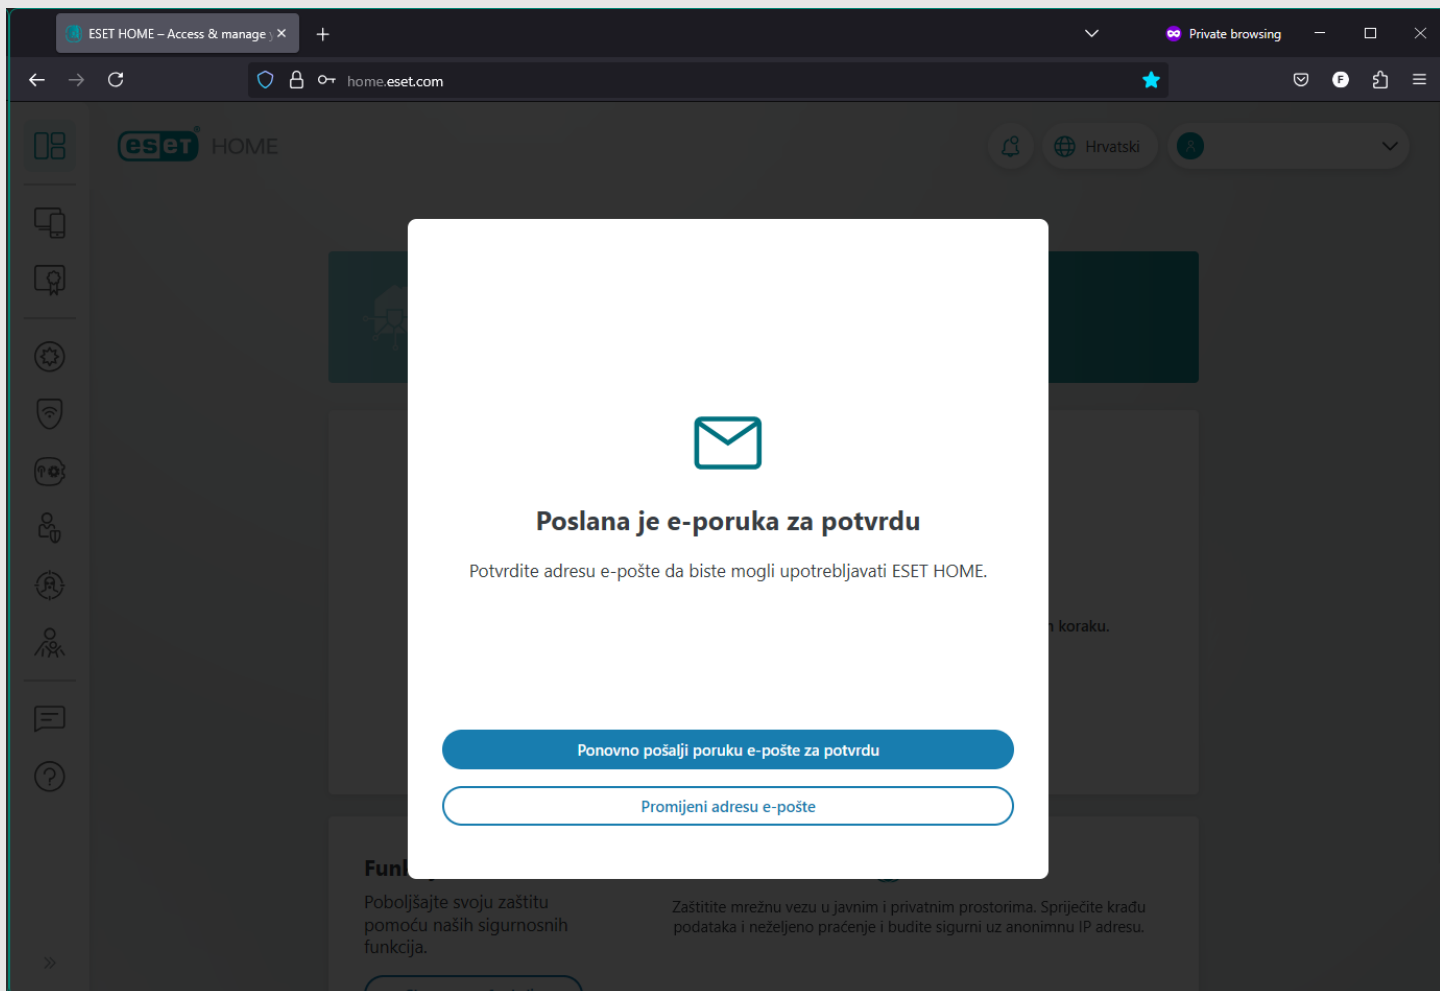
ESET HOME – Access & manage y

Private browsing

home.eset.com

eset HOME

Hrvatski

Poslana je e-poruka za potvrdu

Potvrdite adresu e-pošte da biste mogli upotrebljavati ESET HOME.

Ponovno pošalji poruku e-pošte za potvrdu

Promijeni adresu e-pošte

n koraku.

Funk

Poboljšajte svoju zaštitu pomoću naših sigurnosnih funkcija.

Zaštitite mrežnu vezu u javnim i privatnim prostorima. Spriječite krađu podataka i neželjeno praćenje i budite sigurni uz anonimnu IP adresu.